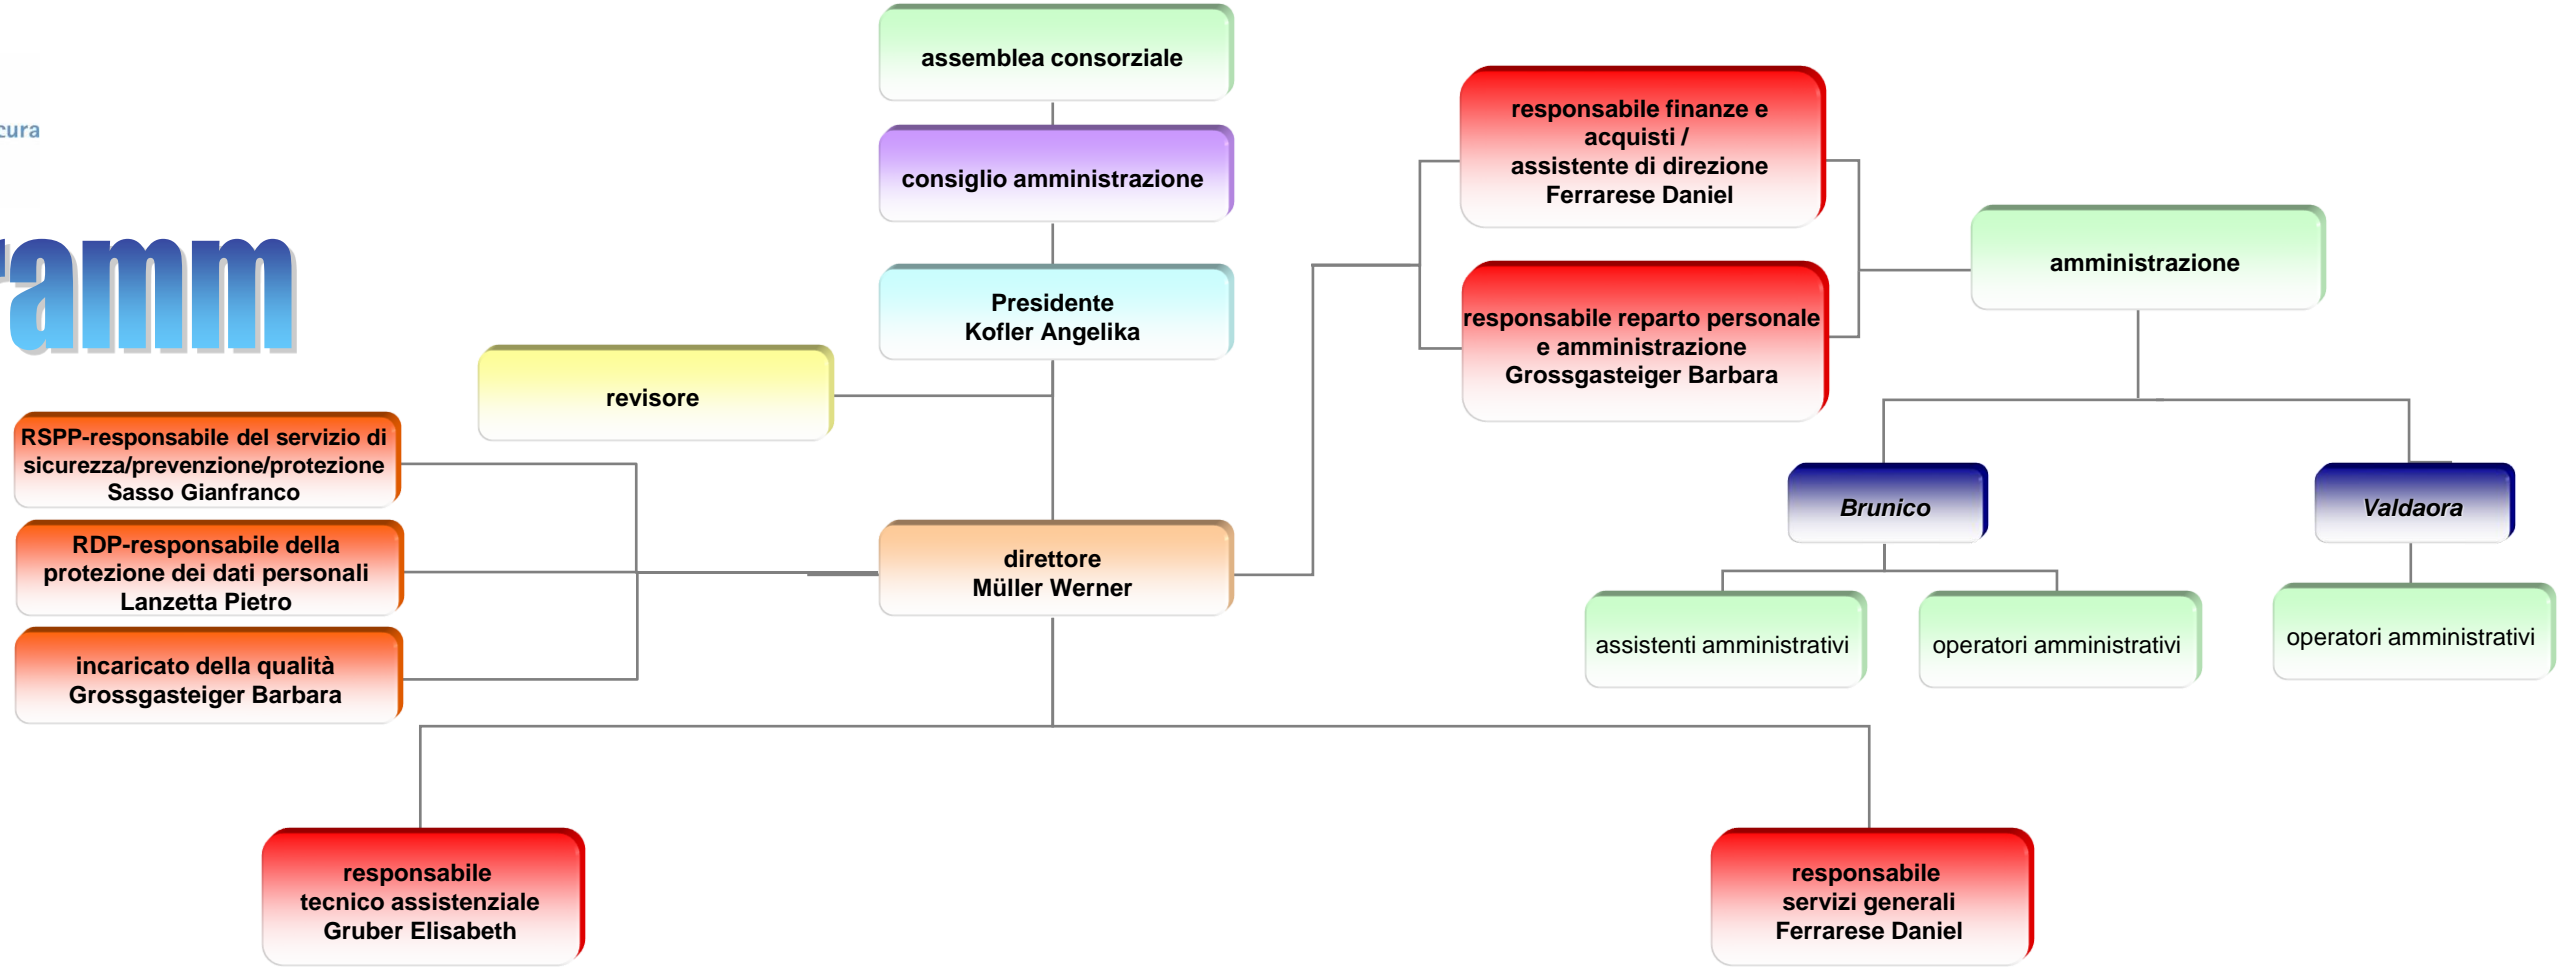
cura

ramm

assemblea consorziale

consiglio amministrazione

Presidente
Kofler Angelika

revisore

direttore
Müller Werner

RSPP-responsabile del servizio di sicurezza/prevenzione/protezione
Sasso Gianfranco

RDP-responsabile della protezione dei dati personali
Lanzetta Pietro

incaricato della qualità
Grossgasteiger Barbara

responsabile finanze e acquisti /
assistente di direzione
Ferrarese Daniel

responsabile reparto personale e amministrazione
Grossgasteiger Barbara

amministrazione

Brunico

Valdaora

assistenti amministrativi

operatori amministrativi

operatori amministrativi

responsabile
tecnico assistenziale
Gruber Elisabeth

responsabile
servizi generali
Ferrarese Daniel